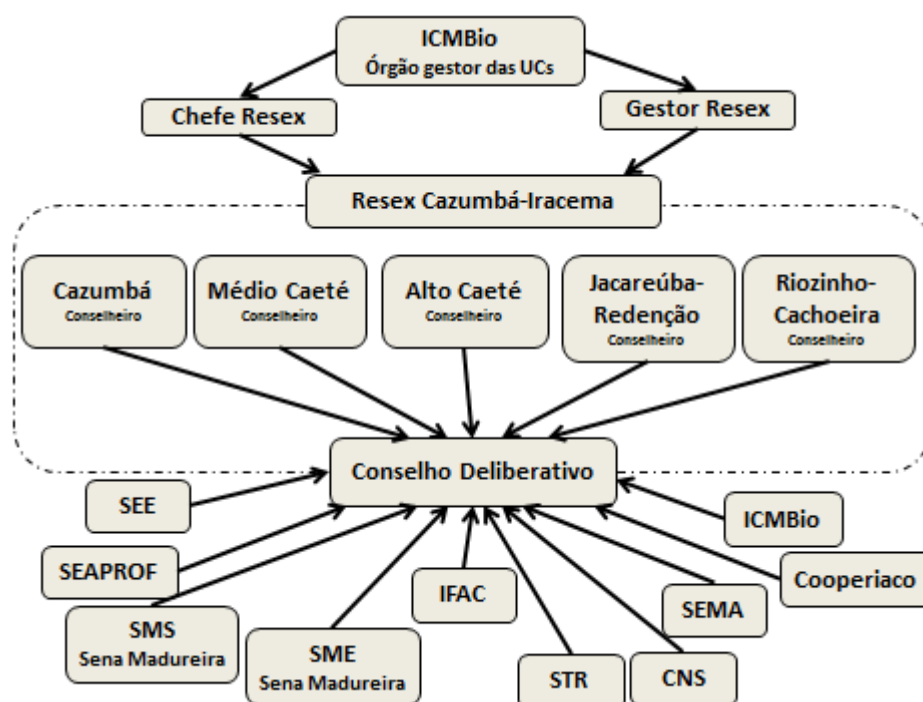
ICMBio
Órgão gestor das UCs

Chefe Resex

Gestor Resex

Resex Cazumbá-Iracema

Cazumbá
Conselheiro

Médio Caeté
Conselheiro

Alto Caeté
Conselheiro

Jacareúba-Redenção
Conselheiro

Riozinho-Cachoeira
Conselheiro

Conselho Deliberativo

SEE

ICMBio

SEAPROF

Cooperiaco

SMS
Sena Madureira

SME
Sena Madureira

IFAC

SEMA

STR

CNS